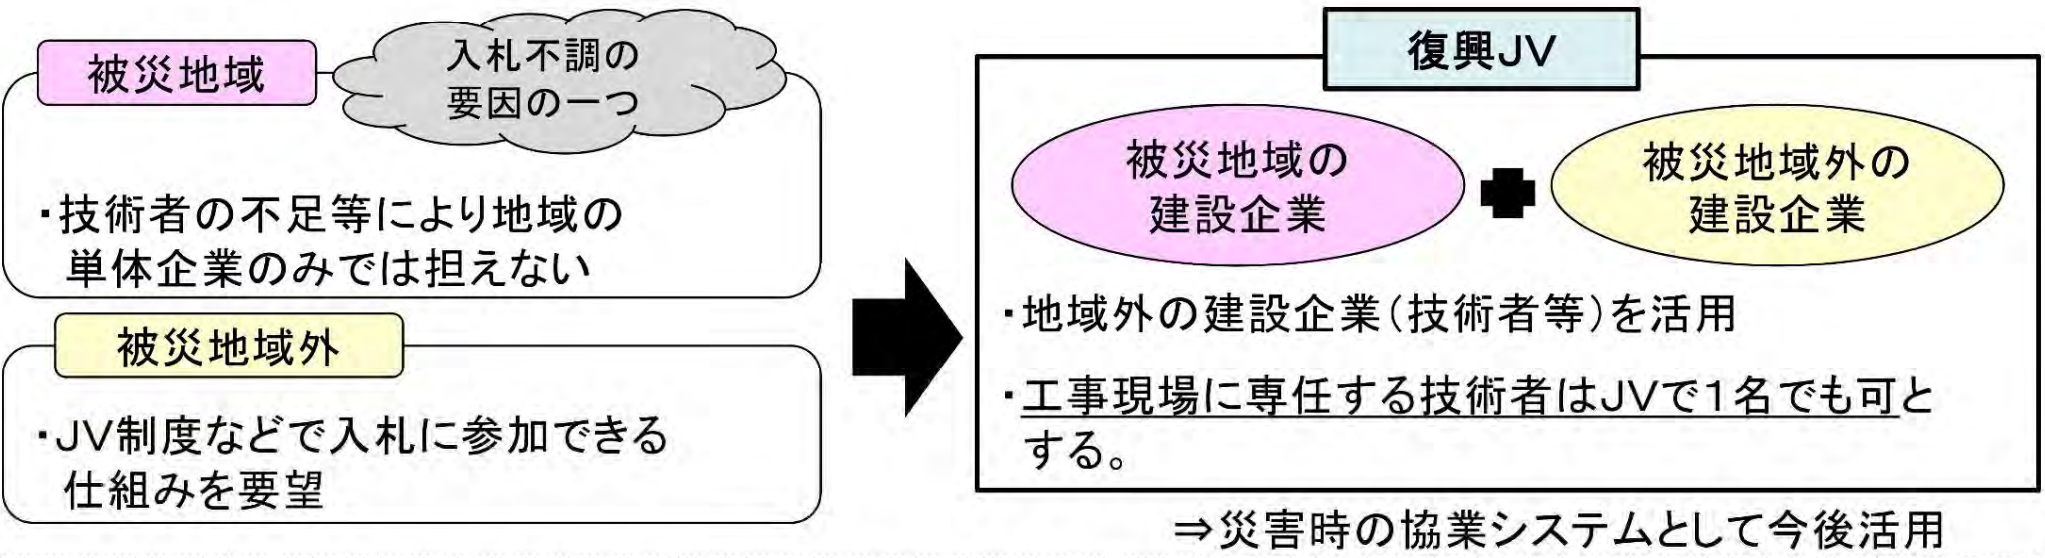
被災地域

入札不調の
要因の一つ

・技術者の不足等により地域の単体企業のみでは担えない

被災地域外

・JV制度などで入札に参加できる仕組みを要望

復興JV

被災地域の
建設企業

被災地域外の
建設企業

・地域外の建設企業(技術者等)を活用

・工事現場に専任する技術者はJVで1名でも可とする。

⇒災害時の協業システムとして今後活用